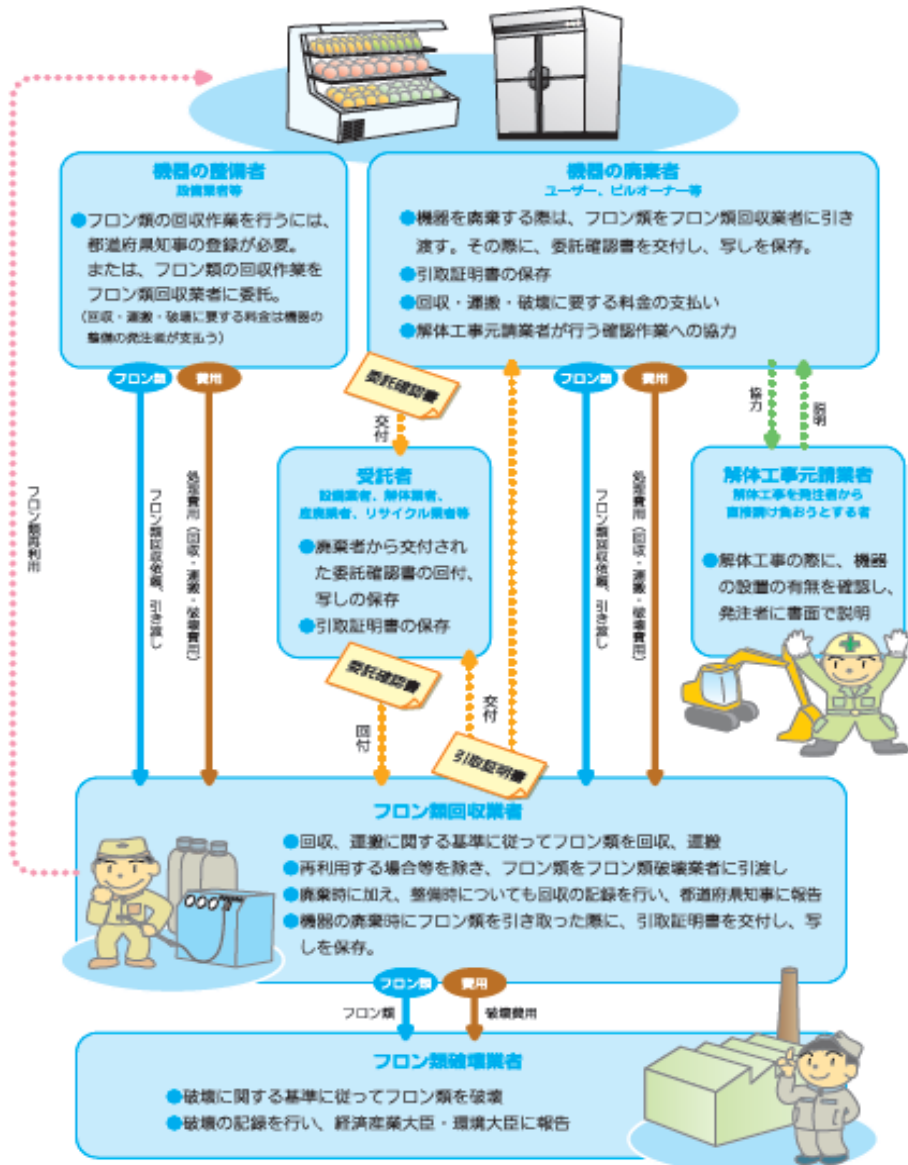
機器の整備者
設備業者等

●フロン類の回収作業を行うには、都道府県知事の登録が必要。または、フロン類の回収作業をフロン類回収業者に委託。
（回収・運搬・破壊に要する料金は機器の整備の発注者が支払う）

機器の廃棄者
ユーザー、ビルオーナー等

●機器を廃棄する際は、フロン類をフロン類回収業者に引き渡す。その際に、委託確認書を交付し、写しを保存。
●引取証明書の保存
●回収・運搬・破壊に要する料金の支払い
●解体工事元請業者が行う確認作業への協力

フロン類　費用　フロン類　費用

委託確認書

交付

協力　説明

フロン類再利用

フロン類回収依頼、引き渡し

処理費用（回収・運搬・破壊費用）

受託者
設備業者、解体業者、産廃業者、リサイクル業者等

●廃棄者から交付された委託確認書の回付、写しの保存
●引取証明書の保存

フロン類回収依頼、引き渡し

処理費用（回収・運搬・破壊費用）

解体工事元請業者
解体工事を発注者から直接請け負おうとする者

●解体工事の際に、機器の設置の有無を確認し、発注者に書面で説明

委託確認書

回付

交付

引取証明書

フロン類回収業者

●回収、運搬に関する基準に従ってフロン類を回収、運搬
●再利用する場合等を除き、フロン類をフロン類破壊業者に引渡し
●廃棄時に加え、整備時についても回収の記録を行い、都道府県知事に報告
●機器の廃棄時にフロン類を引き取った際に、引取証明書を交付し、写しを保存。

フロン類　費用

フロン類　破壊費用

フロン類破壊業者

●破壊に関する基準に従ってフロン類を破壊
●破壊の記録を行い、経済産業大臣・環境大臣に報告